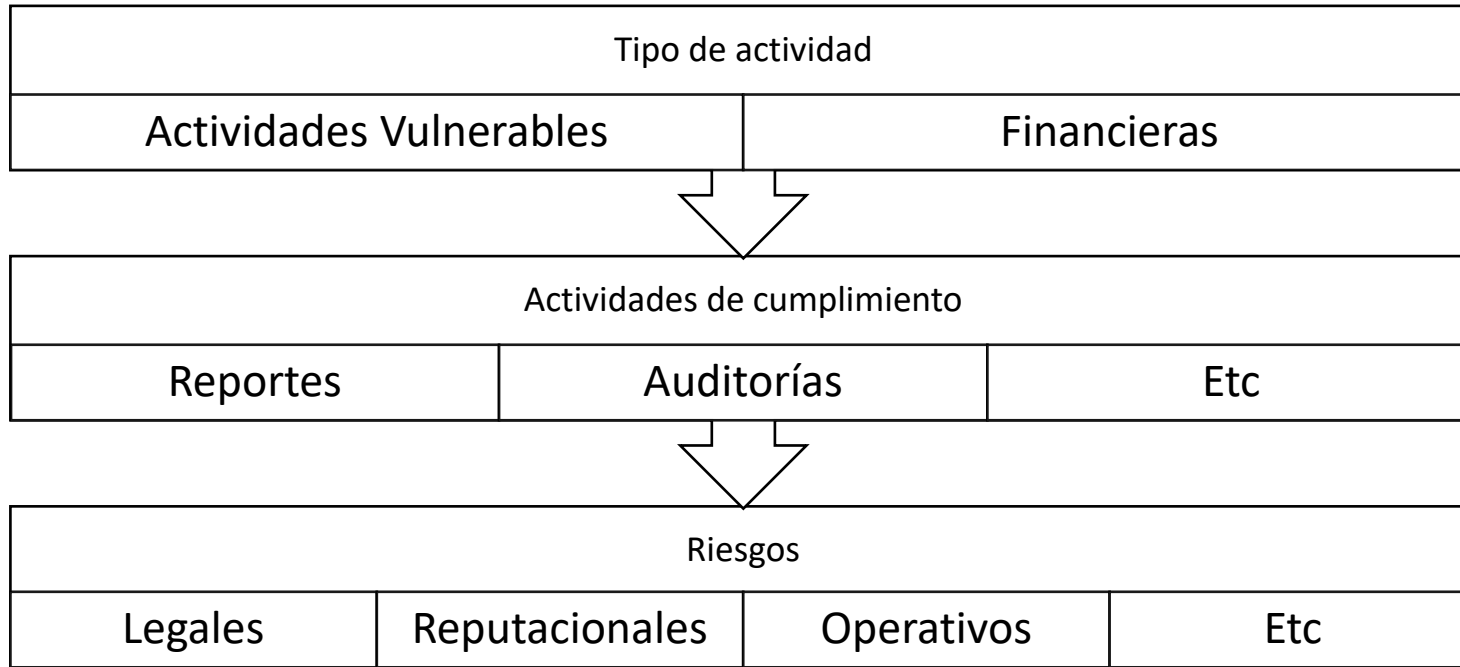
Tipo de actividad

| Actividades Vulnerables | Financieras |
|---|---|

Actividades de cumplimiento

| Reportes | Auditorías | Etc |
|---|---|---|

Riesgos

| Legales | Reputacionales | Operativos | Etc |
|---|---|---|---|